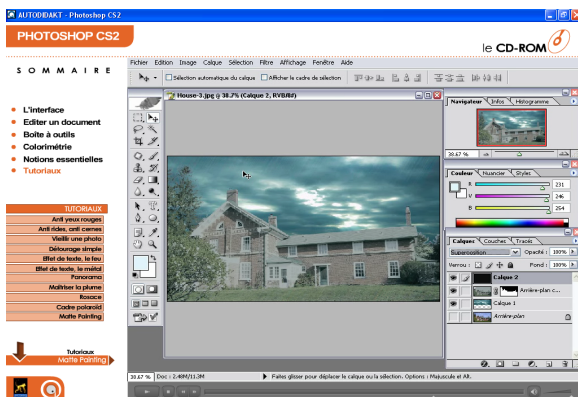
AUTODIDAKT - Photoshop CS2

PHOTOSHOP CS2

le CD-ROM

S O M M A I R E

• L'interface
• Editer un document
• Boîte à outils
• Colorimétrie
• Notions essentielles
• Tutoriaux

TUTORIAUX
Anti yeux rouges
Anti rides, anti cernes
Vieillir une photo
Détourage simple
Effet de texte, le feu
Effet de texte, le métal
Panorama
Maîtriser la plume
Rosace
Cadre polaroid
Matte Painting

Tutoriaux
Matte Painting

Fichier Edition Image Calque Sélection Filtre Affichage Fenêtre Aide

Sélection automatique du calque   Afficher le cadre de sélection

House-3.jpg @ 38.7% (Calque 2, RVB/8#)

Navigateur Infos Histogramme

38.67 %

Couleur Nuancier Styles

R 231
V 246
B 264

Calques Couches Tracés

Superposition   Opacité : 100%
Verrou :   Fond : 100%

Calque 2
Arrière-plan c...
Calque 1
Arrière-plan

38.67 %   Doc : 2,48M/11,3M   Faites glisser pour déplacer le calque ou la sélection. Options : Majuscule et Alt.